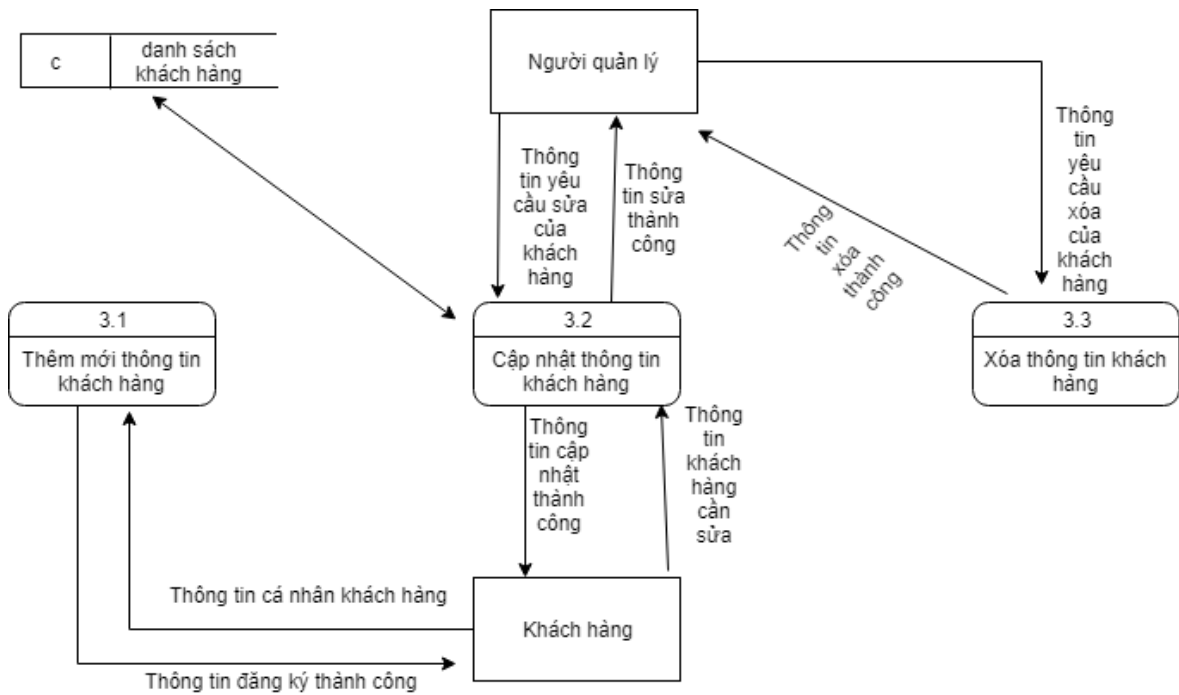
| c | danh sách khách hàng |
|---|---|

Người quản lý

Thông tin yêu cầu sửa của khách hàng

Thông tin sửa thành công

Thông tin xóa thành công

Thông tin yêu cầu xóa của khách hàng

3.1
Thêm mới thông tin khách hàng

3.2
Cập nhật thông tin khách hàng

3.3
Xóa thông tin khách hàng

Thông tin cập nhật thành công

Thông tin khách hàng cần sửa

Thông tin cá nhân khách hàng

Khách hàng

Thông tin đăng ký thành công